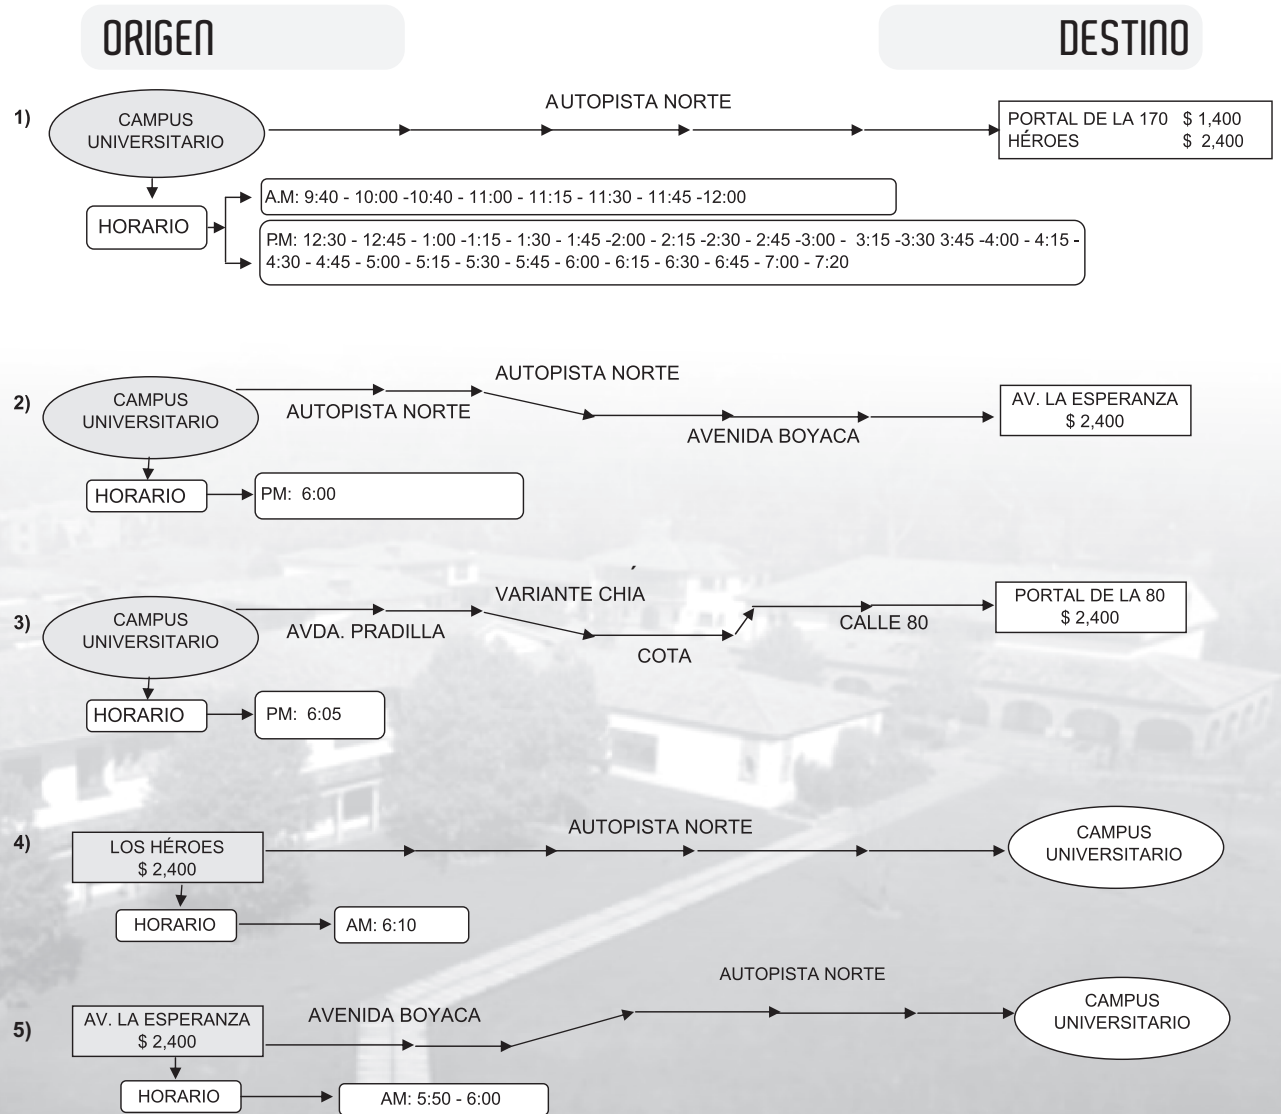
ORIGEN

DESTINO

1)

CAMPUS UNIVERSITARIO

AUTOPISTA NORTE

PORTAL DE LA 170 $ 1,400
HÉROES $ 2,400

HORARIO

A.M: 9:40 - 10:00 -10:40 - 11:00 - 11:15 - 11:30 - 11:45 -12:00

P.M: 12:30 - 12:45 - 1:00 -1:15 - 1:30 - 1:45 -2:00 - 2:15 -2:30 - 2:45 -3:00 - 3:15 -3:30 3:45 -4:00 - 4:15 - 4:30 - 4:45 - 5:00 - 5:15 - 5:30 - 5:45 - 6:00 - 6:15 - 6:30 - 6:45 - 7:00 - 7:20

2)

CAMPUS UNIVERSITARIO

AUTOPISTA NORTE

AUTOPISTA NORTE

AVENIDA BOYACA

AV. LA ESPERANZA $ 2,400

HORARIO

PM: 6:00

3)

CAMPUS UNIVERSITARIO

AVDA. PRADILLA

VARIANTE CHIA

COTA

CALLE 80

PORTAL DE LA 80 $ 2,400

HORARIO

PM: 6:05

4)

LOS HÉROES $ 2,400

AUTOPISTA NORTE

CAMPUS UNIVERSITARIO

HORARIO

AM: 6:10

5)

AV. LA ESPERANZA $ 2,400

AVENIDA BOYACA

AUTOPISTA NORTE

CAMPUS UNIVERSITARIO

HORARIO

AM: 5:50 - 6:00